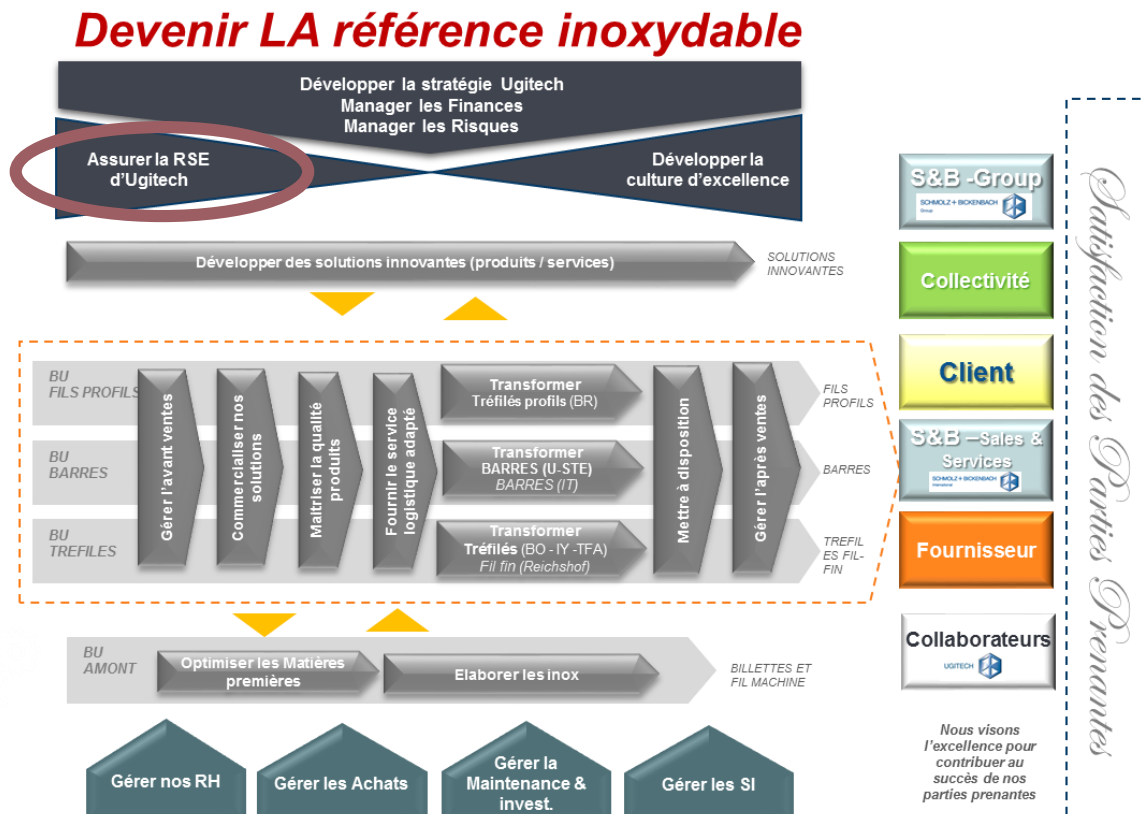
Devenir LA référence inoxydable

Développer la stratégie Ugitech
Manager les Finances
Manager les Risques

Assurer la RSE d'Ugitech

Développer la culture d'excellence

Développer des solutions innovantes (produits / services)

SOLUTIONS INNOVANTES

BU FILS PROFILS

BU BARRES

BU TREFILES

Gérer l'avant ventes

Commercialiser nos solutions

Maîtriser la qualité produits

Fournir le service logistique adapté

Transformer Tréfilés profils (BR)

Transformer BARRES (U-STE) BARRES (IT)

Transformer Tréfilés (BO - IY -TFA) Fil fin (Reichshof)

Mettre à disposition

Gérer l'après ventes

FILS PROFILS

BARRES

TREFIL ES FIL-FIN

BU AMONT

Optimiser les Matières premières

Elaborer les inox

BILLETTES ET FIL MACHINE

Gérer nos RH

Gérer les Achats

Gérer la Maintenance & invest.

Gérer les SI

S&B -Group
SCHMOLZ + BICKENBACH Group

Collectivité

Client

S&B –Sales & Services
SCHMOLZ + BICKENBACH International

Fournisseur

Collaborateurs
UGITECH

Nous visons l'excellence pour contribuer au succès de nos parties prenantes

Satisfaction des Parties Prenantes